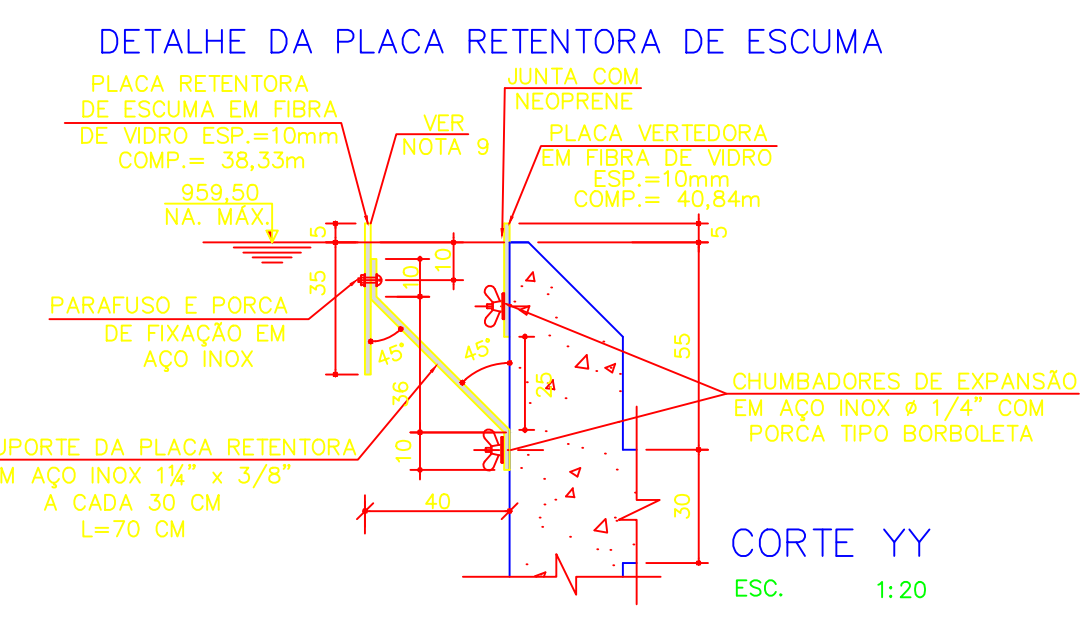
DETALHE DA PLACA RETENTORA DE ESCUMA

PLACA RETENTORA DE ESCUMA EM FIBRA DE VIDRO ESP.=10mm COMP.= 38,33m

VER NOTA 9

JUNTA COM NEOPRENE

PLACA VERTEDORA EM FIBRA DE VIDRO ESP.=10mm COMP.= 40,84m

959,50
NA. MÁX.

5
35
10
10
5
55

PARAFUSO E PORCA DE FIXAÇÃO EM AÇO INOX

45°
45°
25
36

CHUMBADORES DE EXPANSÃO EM AÇO INOX ø 1/4" COM PORCA TIPO BORBOLETA

UPORTE DA PLACA RETENTORA M AÇO INOX 1¼" x 3/8" A CADA 30 CM L=70 CM

10
40
30

CORTE YY

ESC. 1:20